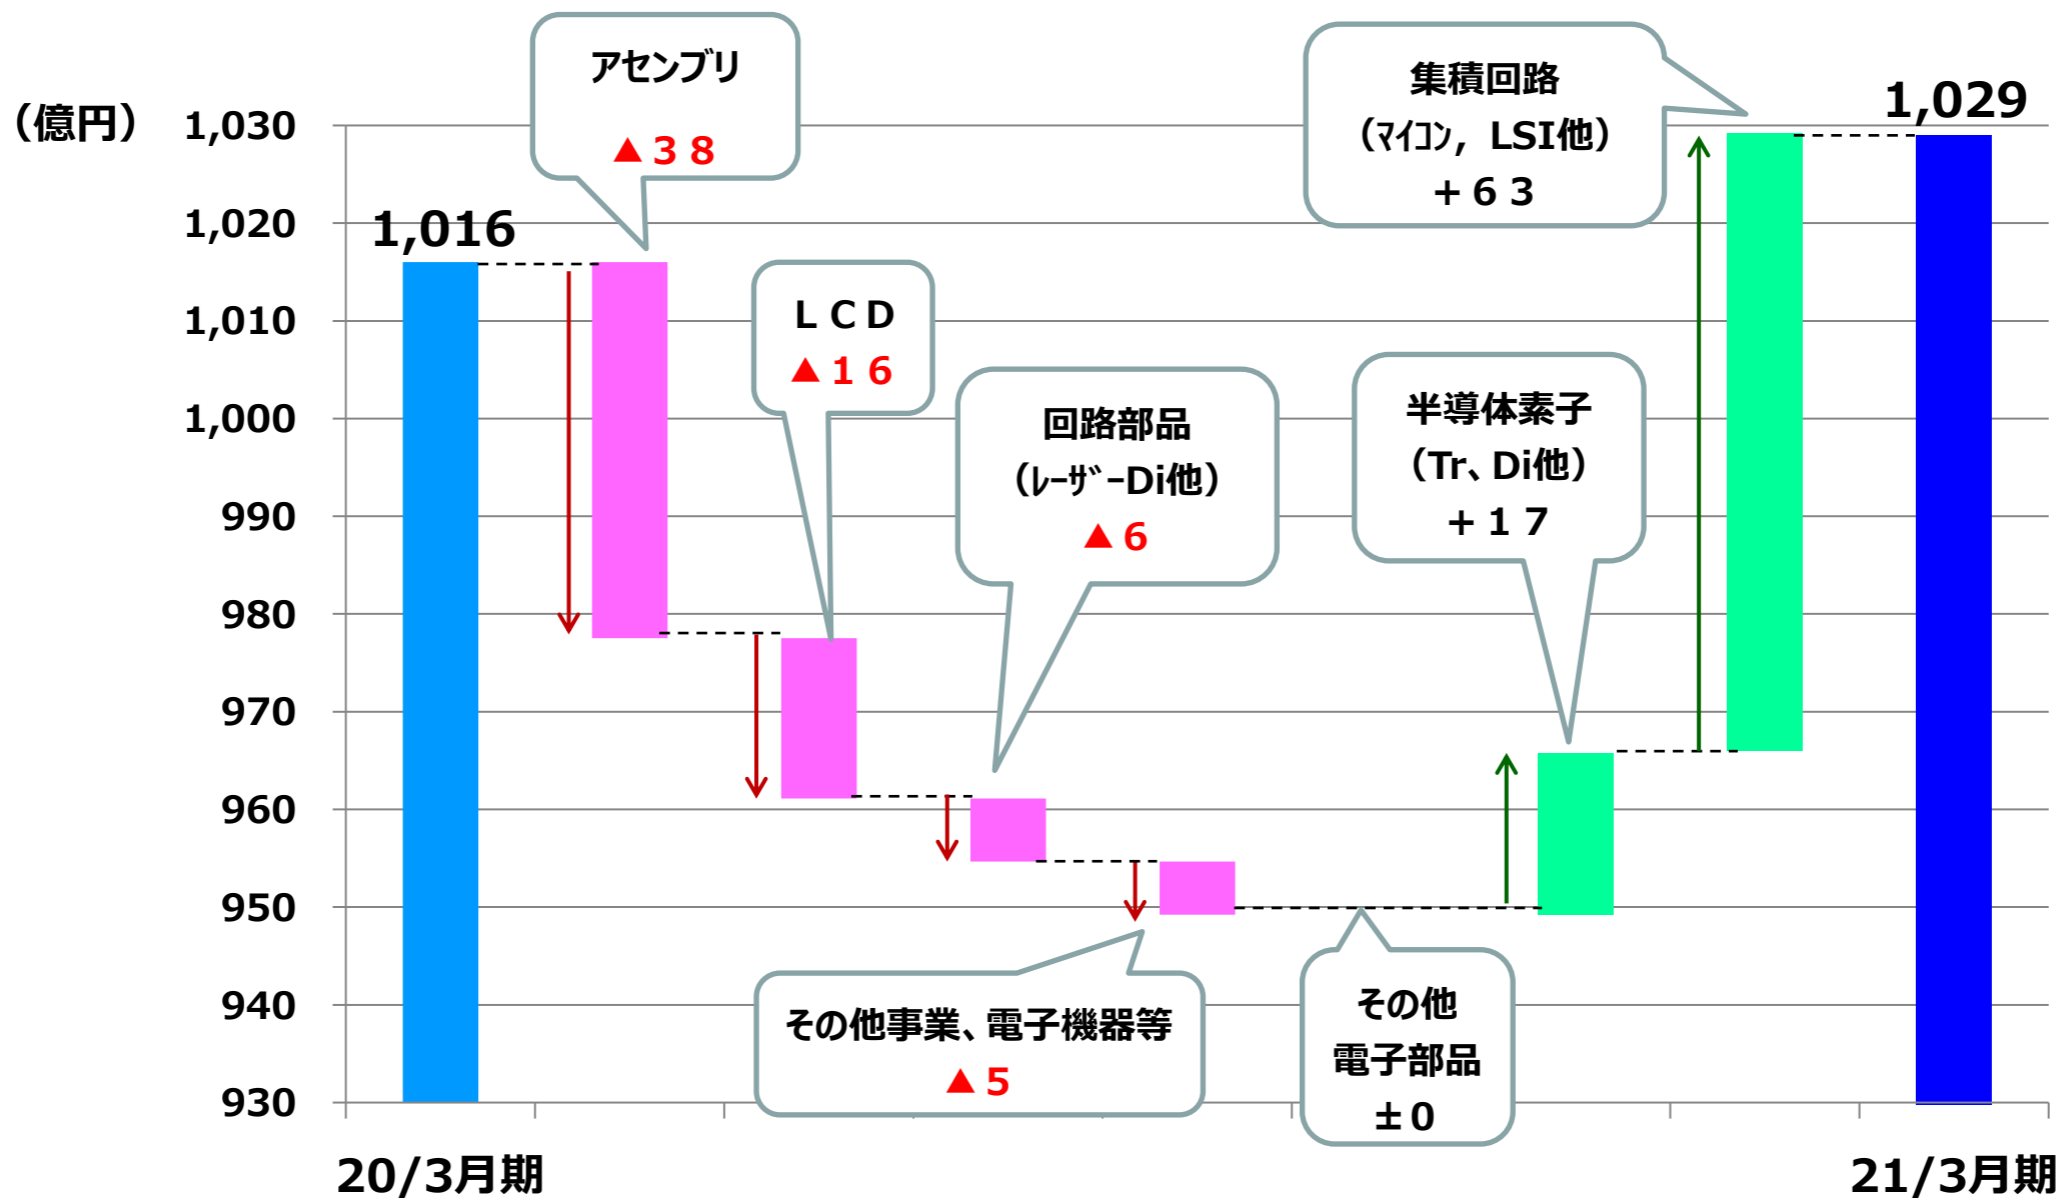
(億円)

1,030
1,020
1,010
1,000
990
980
970
960
950
940
930

1,016

アセンブリ
▲３８

ＬＣＤ
▲１６

回路部品
(ﾚｰｻﾞｰDi他)
▲６

その他事業、電子機器等
▲５

その他
電子部品
±０

半導体素子
(Tr、Di他)
＋１７

集積回路
(ﾏｲｺﾝ, LSI他)
＋６３

1,029

20/3月期

21/3月期